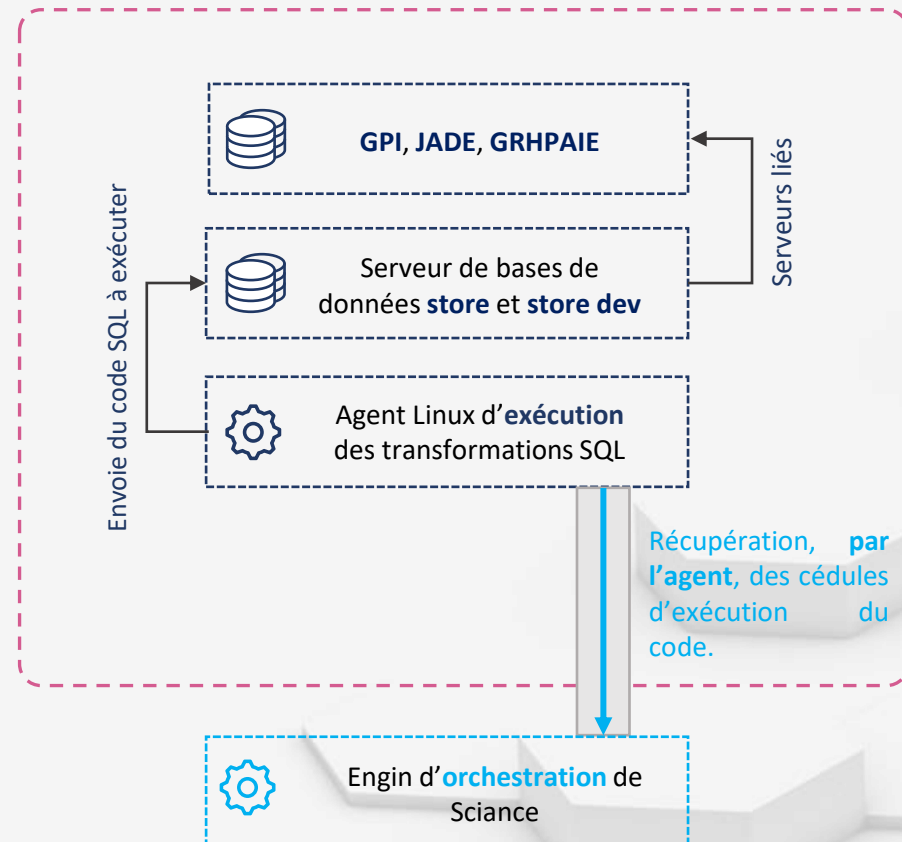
GPI, JADE, GRHPAIE

Serveurs liés

Envoie du code SQL à exécuter

Serveur de bases de données store et store dev

Agent Linux d'exécution des transformations SQL

Récupération, par l'agent, des cédules d'exécution du code.

Engin d'orchestration de Sciance